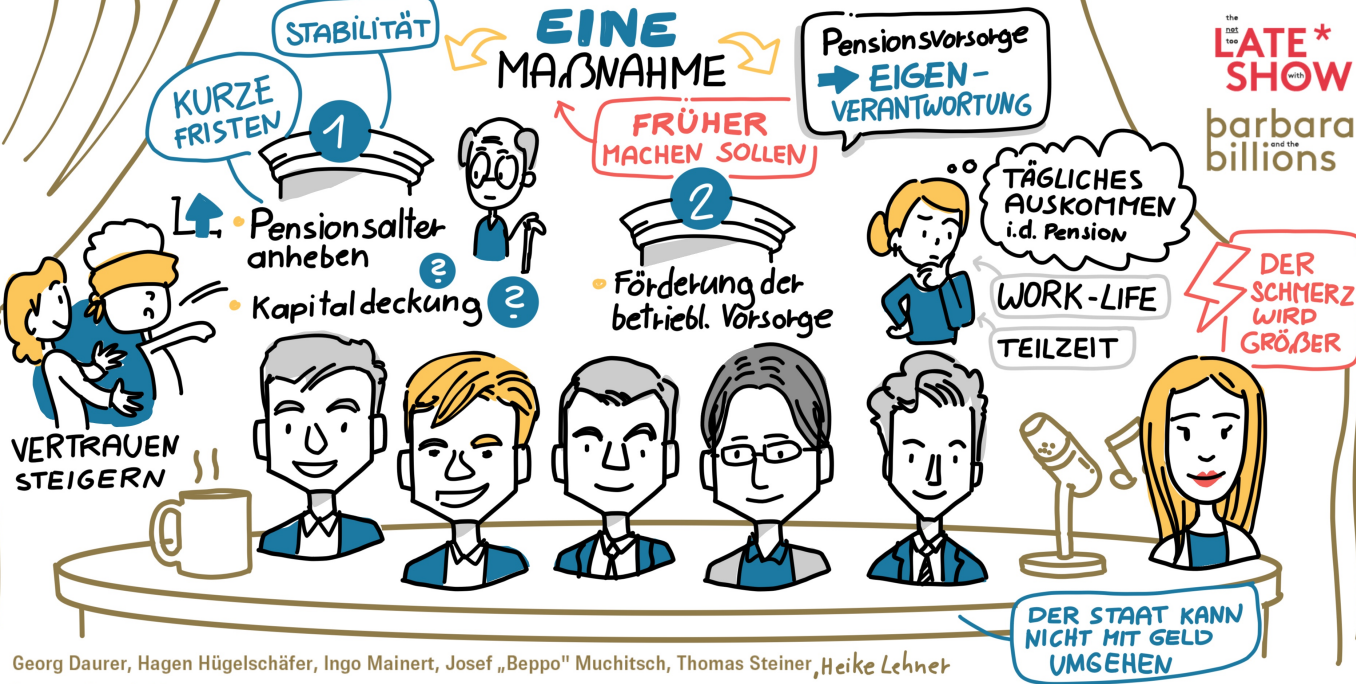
STABILITÄT

EINE MAßNAHME

Pensionsvorsorge → EIGENVERANTWORTUNG

the late not too SHOW with

barbara and the billions

KURZE FRISTEN

1

FRÜHER MACHEN SOLLEN

2

• Pensionsalter anheben

• Kapitaldeckung

?

?

• Förderung der betriebl. Vorsorge

TÄGLICHES AUSKOMMEN i.d. Pension

WORK-LIFE

TEILZEIT

DER SCHMERZ WIRD GRÖßER

VERTRAUEN STEIGERN

DER STAAT KANN NICHT MIT GELD UMGEHEN

Georg Daurer, Hagen Hügelschäfer, Ingo Mainert, Josef „Beppo" Muchitsch, Thomas Steiner, Heike Lehner